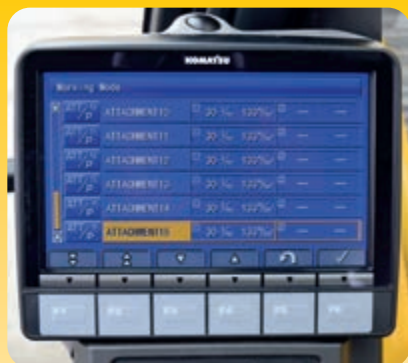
KOMATSU

Working Mode

| | | | | |
|---|---|---|---|---|
| ATT/P | ATTACHMENT12 | 20 % 120% | --- | --- |
| ATT/P | ATTACHMENT11 | 20 % 120% | --- | --- |
| ATT/P | ATTACHMENT12 | 20 % 120% | --- | --- |
| ATT/P | ATTACHMENT13 | 20 % 120% | --- | --- |
| ATT/P | ATTACHMENT14 | 20 % 120% | --- | --- |
| ATT/P | ATTACHMENT15 | 20 % 120% | --- | --- |

F1 F2 F3 F4 F5 F6